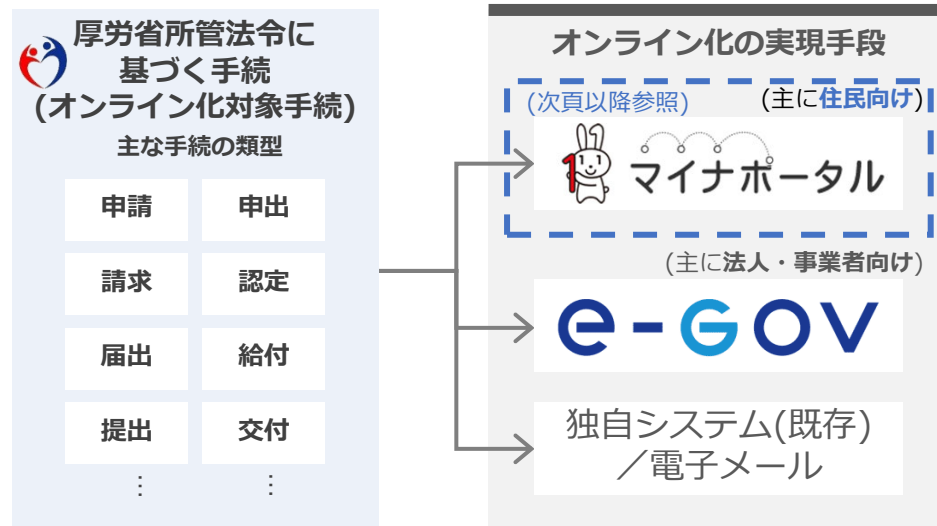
厚労省所管法令に基づく手続
(オンライン化対象手続)

主な手続の類型

| 申請 | 申出 |
|---|---|
| 請求 | 認定 |
| 届出 | 給付 |
| 提出 | 交付 |
| ⋮ | ⋮ |

オンライン化の実現手段

(次頁以降参照)

(主に住民向け)

マイナポータル

(主に法人・事業者向け)

e-GOV

独自システム(既存)／電子メール